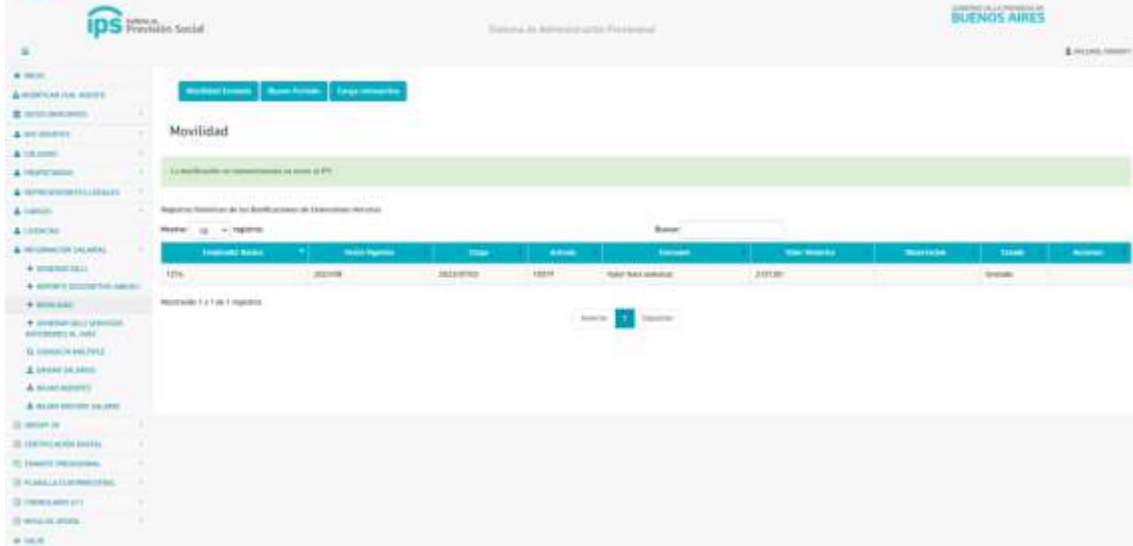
ips Instituto de Previsión Social

Sistema de Administración Previsional

GOBIERNO DE LA PROVINCIA DE BUENOS AIRES

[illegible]

INICIO
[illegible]
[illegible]
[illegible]
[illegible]
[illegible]
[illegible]
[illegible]
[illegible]
INFORMACION SALARIAL
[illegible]
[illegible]
MOVILIDAD
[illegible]
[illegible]
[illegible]
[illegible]
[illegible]
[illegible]
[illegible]
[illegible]
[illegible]
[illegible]
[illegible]
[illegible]

Movilidad Emitida | Nuevo Periodo | Carga retroactiva

Movilidad

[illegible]

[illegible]

Mostrar 10 registros

Buscar:

| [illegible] | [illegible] | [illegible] | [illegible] | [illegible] | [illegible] | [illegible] | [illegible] | Acciones |
|---|---|---|---|---|---|---|---|---|
| 1234 | 202108 | 2022/07/03 | 19519 | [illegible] | 2131.00 | | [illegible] | |

Mostrando 1 a 1 de 1 registros

Anterior 1 Siguiente